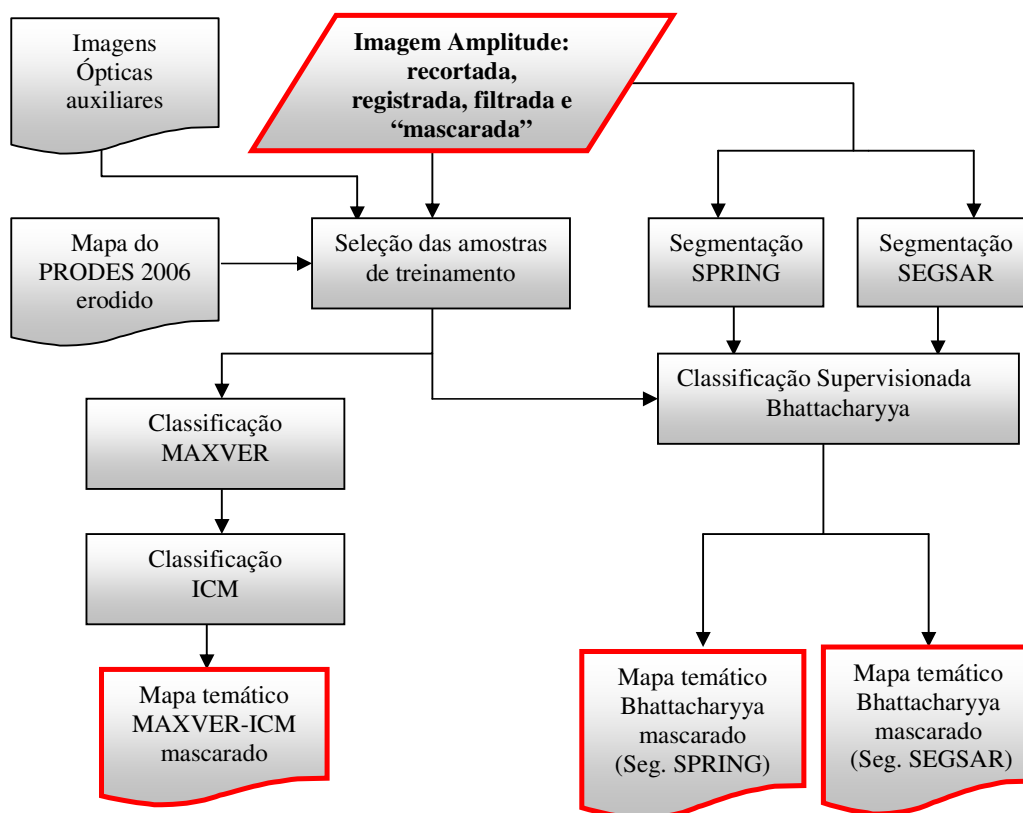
Imagens Ópticas auxiliares

Imagem Amplitude: recortada, registrada, filtrada e "mascarada"

Mapa do PRODES 2006 erodido

Seleção das amostras de treinamento

Segmentação SPRING

Segmentação SEGSAR

Classificação Supervisionada Bhattacharyya

Classificação MAXVER

Classificação ICM

Mapa temático MAXVER-ICM mascarado

Mapa temático Bhattacharyya mascarado (Seg. SPRING)

Mapa temático Bhattacharyya mascarado (Seg. SEGSAR)